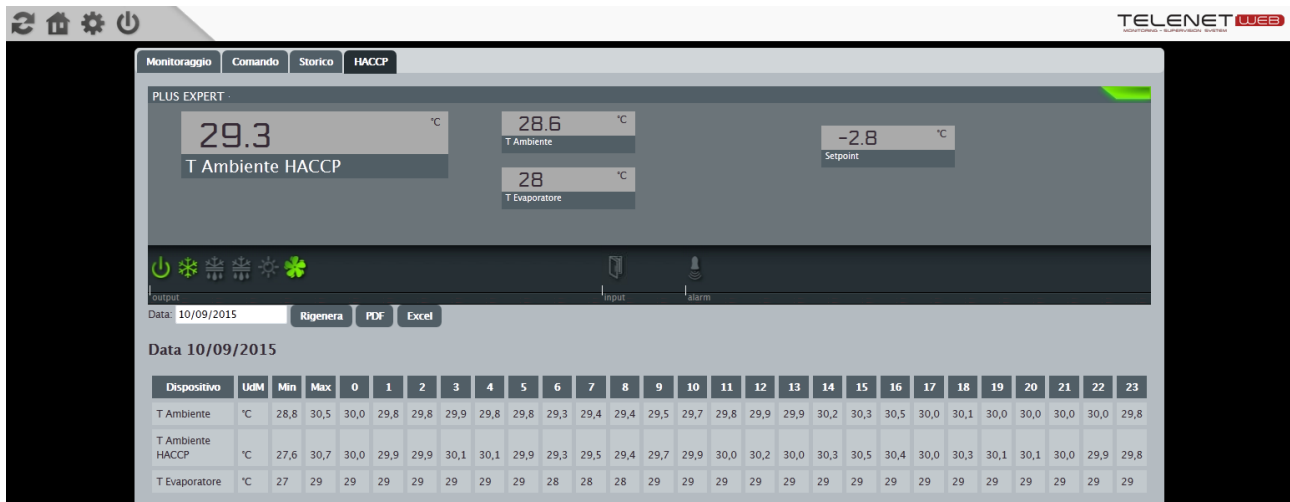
TELENET WEB
MONITORING - SUPERVISION SYSTEM

Monitoraggio | Comando | Storico | HACCP

PLUS EXPERT ·

29.3 °C
T Ambiente HACCP

28.6 °C
T Ambiente

28 °C
T Evaporatore

-2.8 °C
Setpoint

output
input
alarm

Data: 10/09/2015 Rigenera PDF Excel

Data 10/09/2015

| Dispositivo | UdM | Min | Max | 0 | 1 | 2 | 3 | 4 | 5 | 6 | 7 | 8 | 9 | 10 | 11 | 12 | 13 | 14 | 15 | 16 | 17 | 18 | 19 | 20 | 21 | 22 | 23 |
|---|---|---|---|---|---|---|---|---|---|---|---|---|---|---|---|---|---|---|---|---|---|---|---|---|---|---|---|
| T Ambiente | °C | 28,8 | 30,5 | 30,0 | 29,8 | 29,8 | 29,9 | 29,8 | 29,8 | 29,3 | 29,4 | 29,4 | 29,5 | 29,7 | 29,8 | 29,9 | 29,9 | 30,2 | 30,3 | 30,5 | 30,0 | 30,1 | 30,0 | 30,0 | 30,0 | 30,0 | 29,8 |
| T Ambiente HACCP | °C | 27,6 | 30,7 | 30,0 | 29,9 | 29,9 | 30,1 | 30,1 | 29,9 | 29,3 | 29,5 | 29,4 | 29,7 | 29,9 | 30,0 | 30,2 | 30,0 | 30,3 | 30,5 | 30,4 | 30,0 | 30,3 | 30,1 | 30,1 | 30,0 | 29,9 | 29,8 |
| T Evaporatore | °C | 27 | 29 | 29 | 29 | 29 | 29 | 29 | 29 | 28 | 28 | 28 | 29 | 29 | 29 | 29 | 29 | 29 | 29 | 29 | 29 | 29 | 29 | 29 | 29 | 29 | 29 |